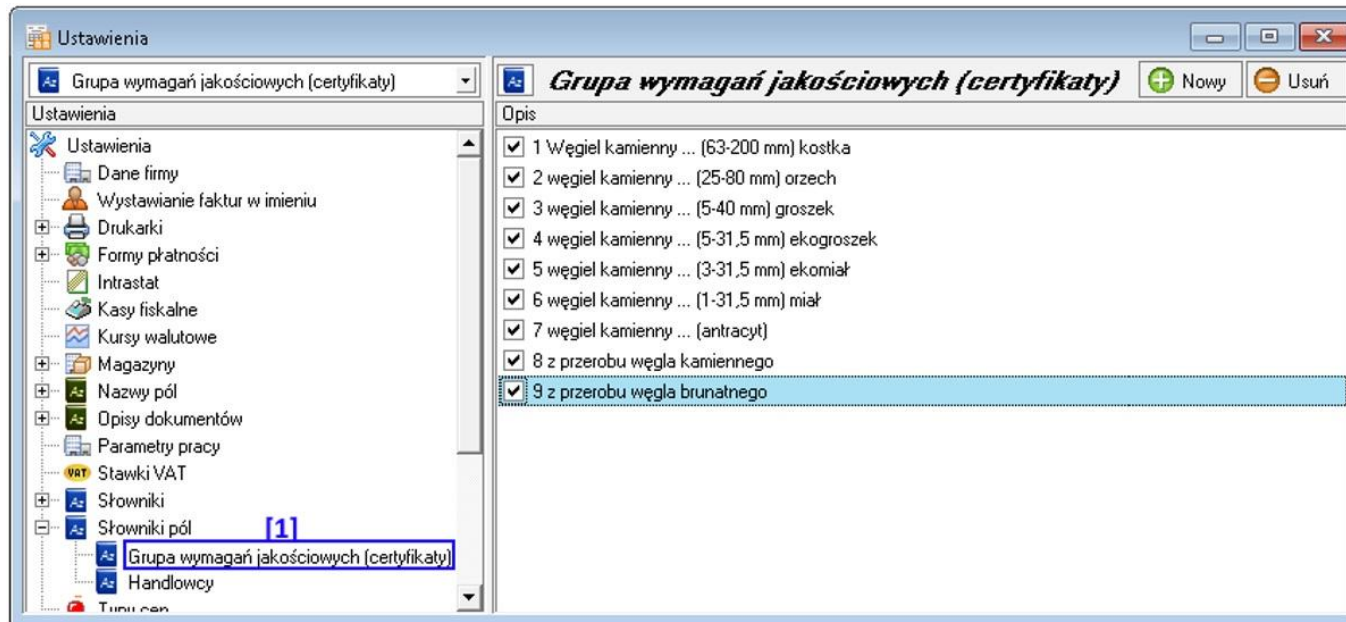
Ustawienia

Grupa wymagań jakościowych (certyfikaty)

Ustawienia

Ustawienia
Dane firmy
Wystawianie faktur w imieniu
Drukarki
Formy płatności
Intrastat
Kasy fiskalne
Kursy walutowe
Magazyny
Nazwy pól
Opisy dokumentów
Parametry pracy
VAT Stawki VAT
Słowniki
Słowniki pól
[1]
Grupa wymagań jakościowych (certyfikaty)
Handlowcy
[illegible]

Grupa wymagań jakościowych (certyfikaty)
Nowy
Usuń

Opis
1 Węgiel kamienny ... (63-200 mm) kostka
2 węgiel kamienny ... (25-80 mm) orzech
3 węgiel kamienny ... (5-40 mm) groszek
4 węgiel kamienny ... (5-31,5 mm) ekogroszek
5 węgiel kamienny ... (3-31,5 mm) ekomiał
6 węgiel kamienny ... (1-31,5 mm) miał
7 węgiel kamienny ... (antracyt)
8 z przerobu węgla kamiennego
9 z przerobu węgla brunatnego